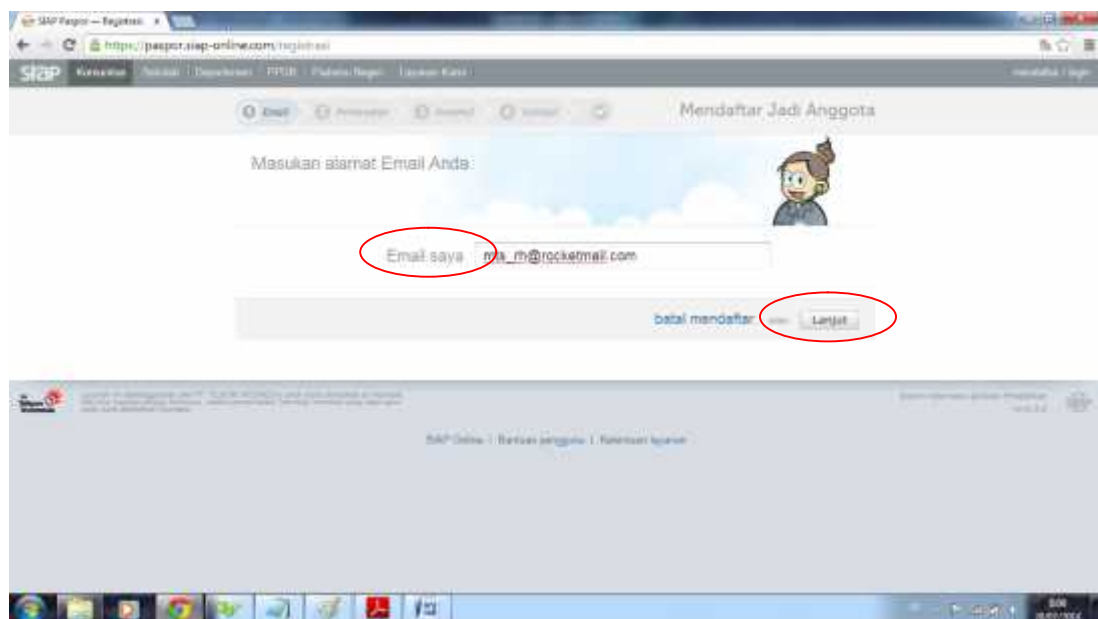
SIAP Paspor — Registrasi ×

https://paspor.siap-online.com/registrasi

siap Komunitas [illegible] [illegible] PPDB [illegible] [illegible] mendaftar / login

Email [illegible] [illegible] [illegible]

Mendaftar Jadi Anggota

Masukan alamat Email Anda

Email saya mts_rh@rocketmail.com

batal mendaftar atau Lanjut

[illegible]

SIAP Online | Bantuan pengguna | Ketentuan layanan